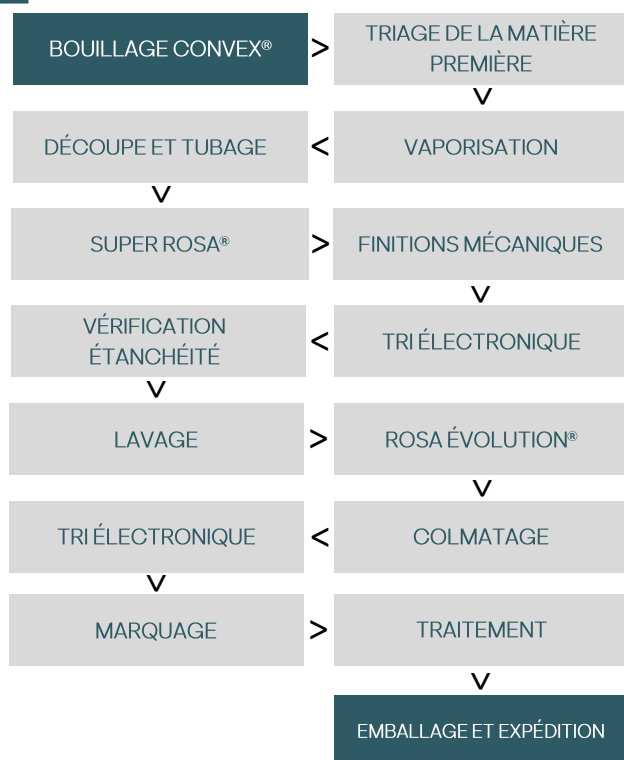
BOUILLAGE CONVEX®

>

TRIAGE DE LA MATIÈRE PREMIÈRE

V

DÉCOUPE ET TUBAGE

<

VAPORISATION

V

SUPER ROSA®

>

FINITIONS MÉCANIQUES

V

VÉRIFICATION ÉTANCHÉITÉ

<

TRI ÉLECTRONIQUE

V

LAVAGE

>

ROSA ÉVOLUTION®

V

TRI ÉLECTRONIQUE

<

COLMATAGE

V

MARQUAGE

>

TRAITEMENT

V

EMBALLAGE ET EXPÉDITION